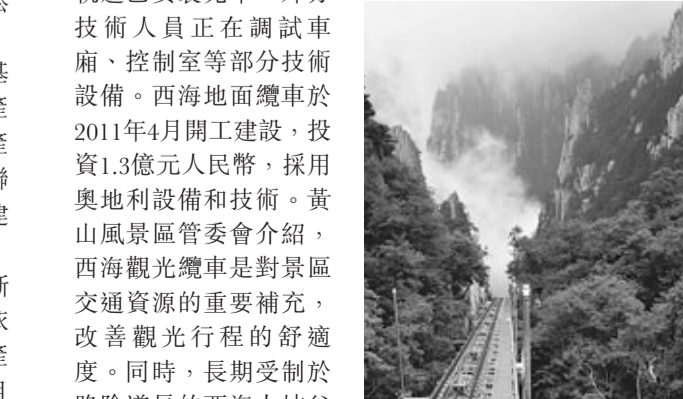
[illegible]
技術人員正在調試車廂、控制室等部分技術設備。西海地面纜車於2011年4月開工建設，投資1.3億元人民幣，採用奧地利設備和技術。黃山風景區管委會介紹，西海觀光纜車是對景區交通資源的重要補充，改善觀光行程的舒適度。同時，長期受制於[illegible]